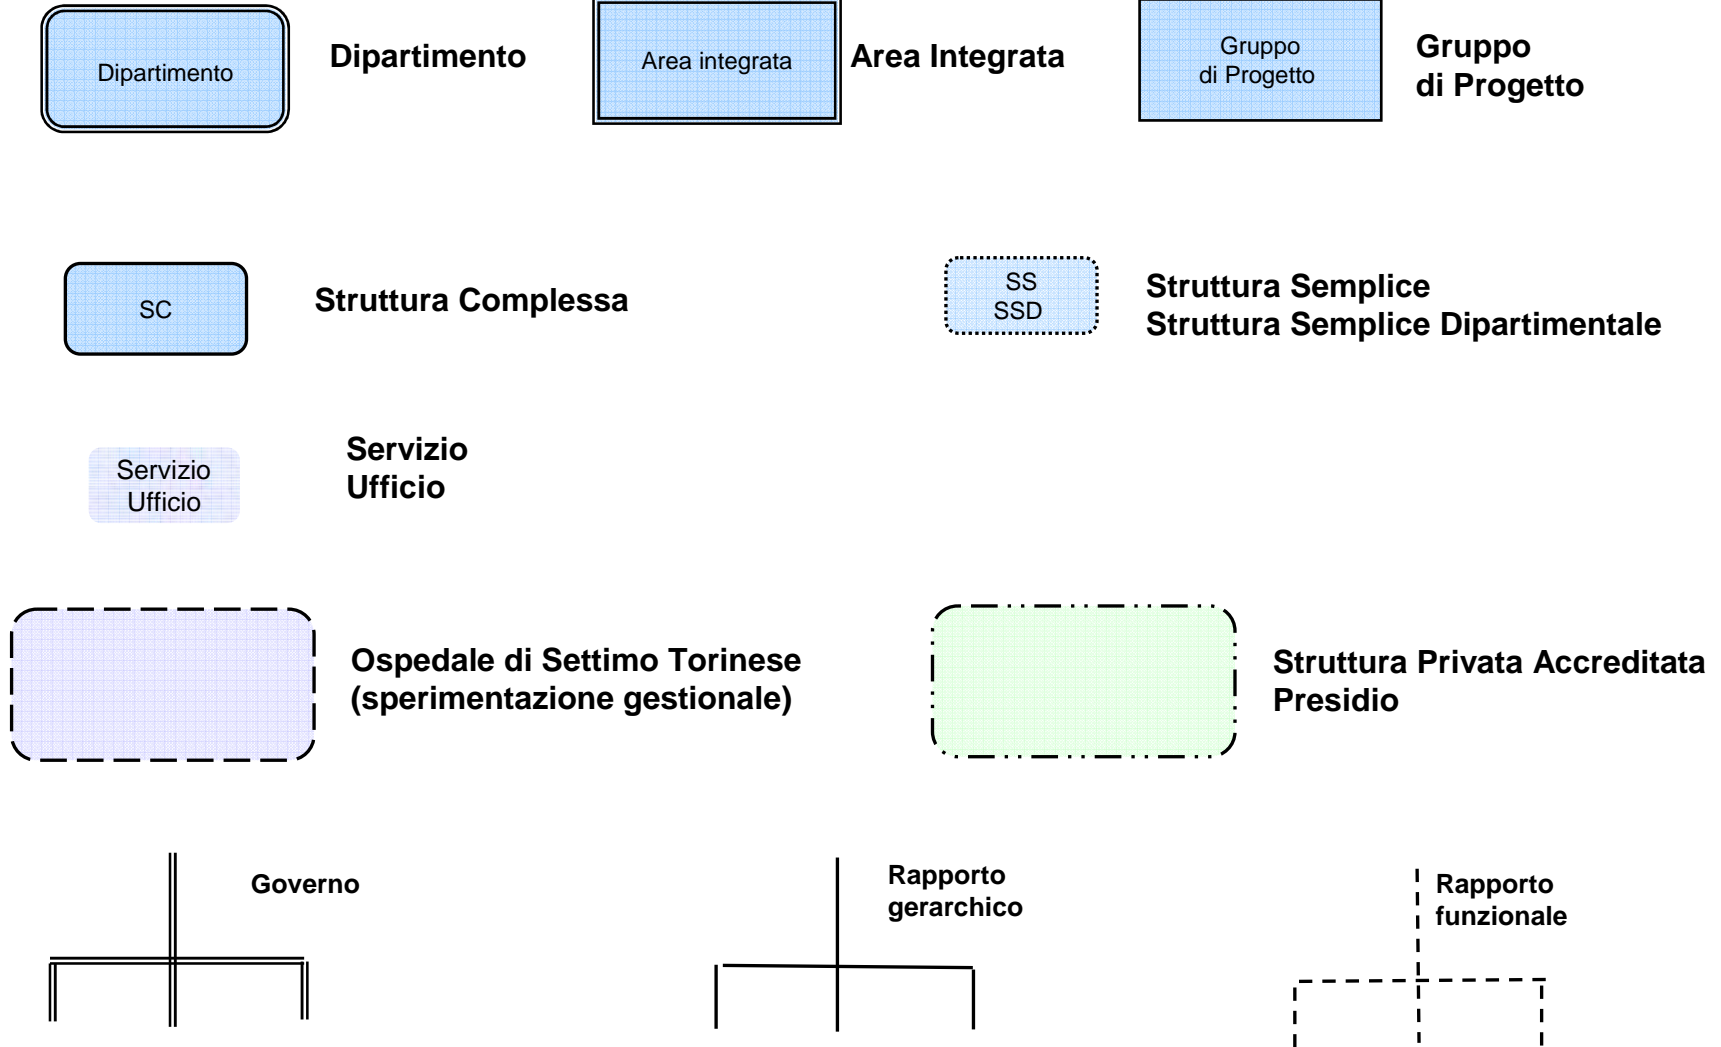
Dipartimento

**Dipartimento**

Area integrata

**Area Integrata**

Gruppo di Progetto

**Gruppo di Progetto**

SC

**Struttura Complessa**

SS
SSD

**Struttura Semplice**
**Struttura Semplice Dipartimentale**

Servizio
Ufficio

**Servizio**
**Ufficio**

**Ospedale di Settimo Torinese (sperimentazione gestionale)**

**Struttura Privata Accreditata**
**Presidio**

**Governo**

**Rapporto gerarchico**

**Rapporto funzionale**